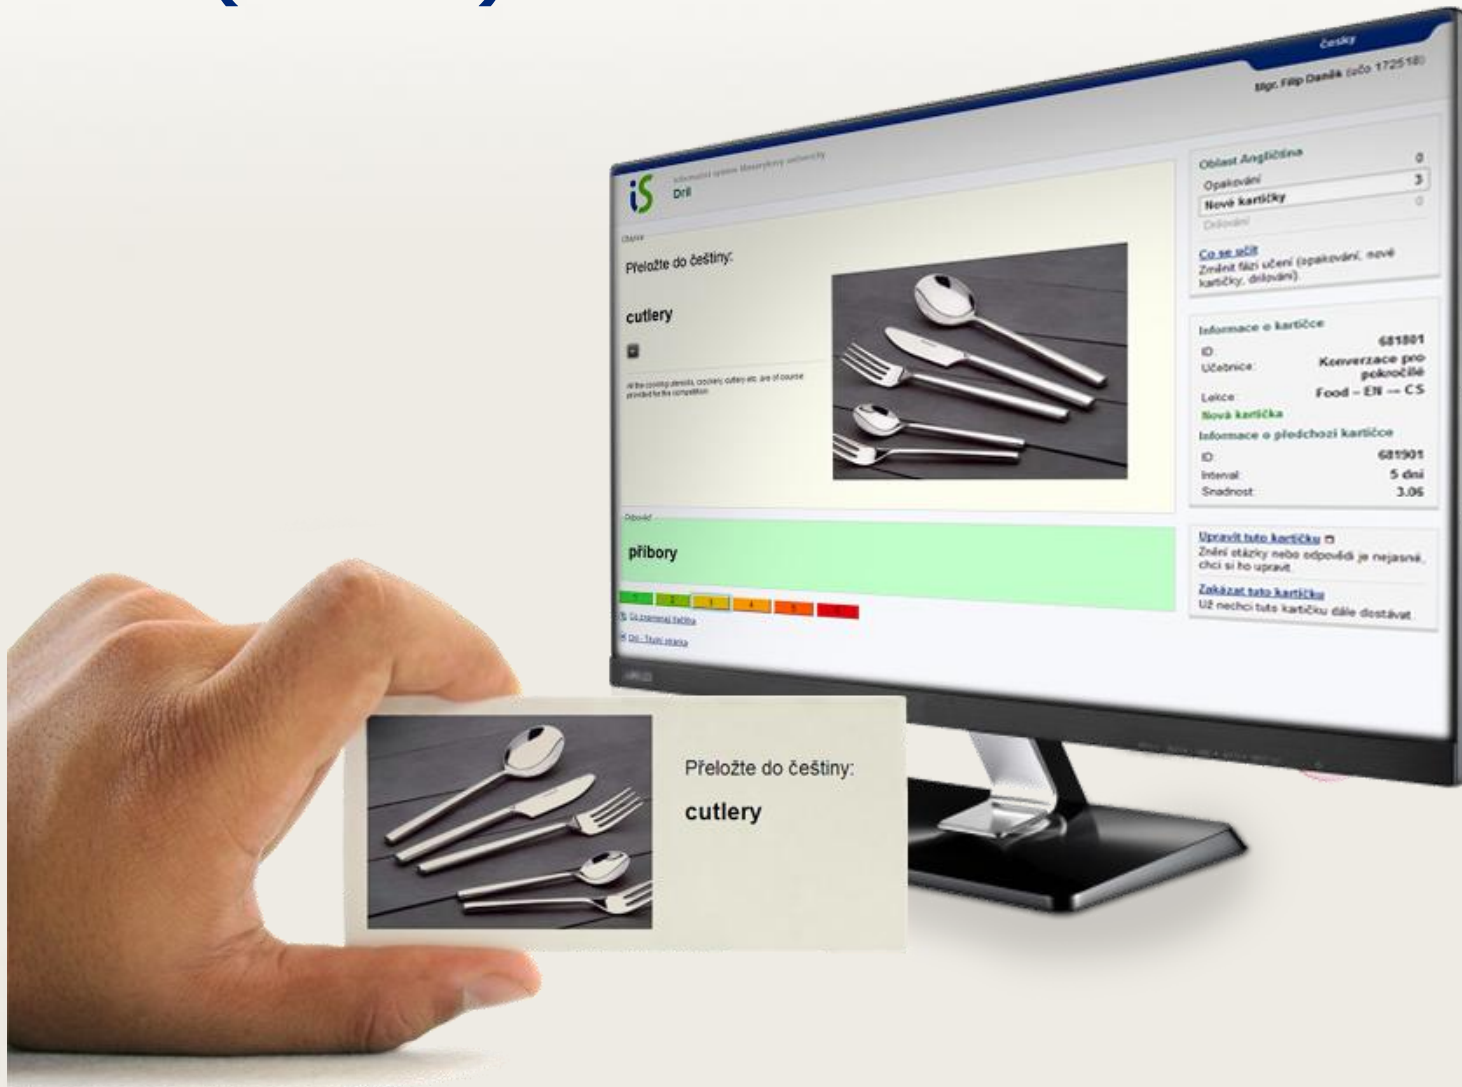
česky

Mgr. Filip Daněk (učo 172518)

Informační systém Masarykovy univerzity
Dril

Otázka

Přeložte do češtiny:

cutlery

All the cooking utensils, crockery, cutlery etc. are of course provided for the competition

Odpověď

příbory

1 2 3 4 5 6

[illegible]

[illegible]

Oblast Angličtina 0
Opakování 3
Nové kartičky 0
Drilování

Co se učit
Změnit fázi učení (opakování, nové kartičky, drilování).

Informace o kartičce
ID: 681801
Učebnice: Konverzace pro pokročilé
Lekce: Food – EN → CS
Nová kartička

Informace o předchozí kartičce
ID: 681901
Interval: 5 dní
Snadnost: 3.06

Upravit tuto kartičku
Znění otázky nebo odpovědi je nejasné, chci si ho upravit.

Zakázat tuto kartičku
Už nechci tuto kartičku dále dostávat.

Přeložte do češtiny:

cutlery